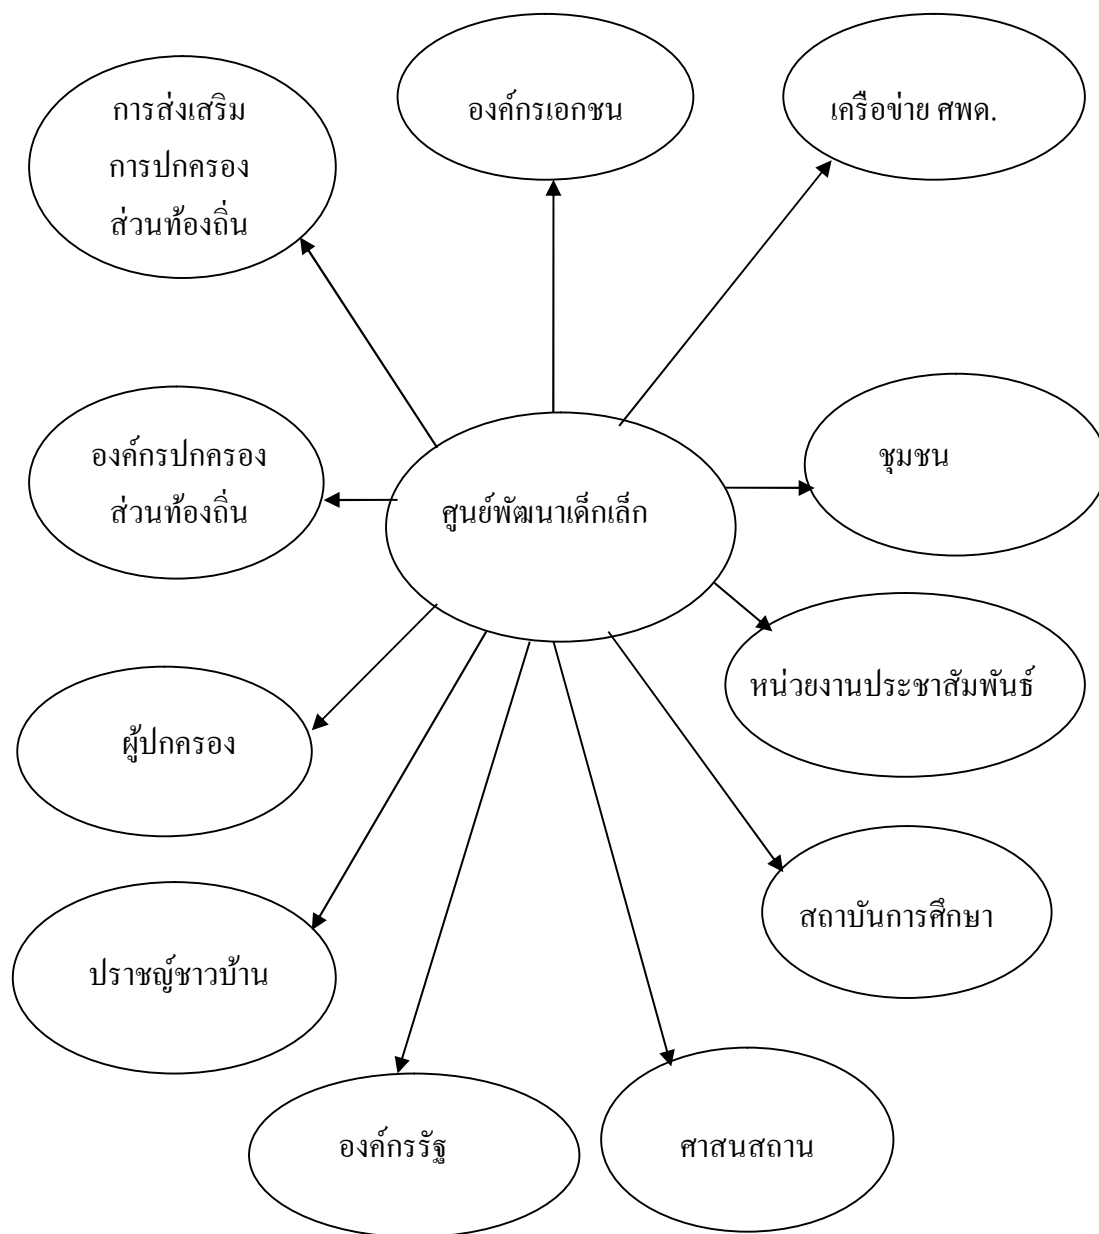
การส่งเสริม
การปกครอง
ส่วนท้องถิ่น

องค์กรเอกชน

เครือข่าย ศพด.

องค์กรปกครอง
ส่วนท้องถิ่น

ศูนย์พัฒนาเด็กเล็ก

ชุมชน

หน่วยงานประชาสัมพันธ์

ผู้ปกครอง

สถาบันการศึกษา

ปราชญ์ชาวบ้าน

องค์กรรัฐ

ศาสนสถาน